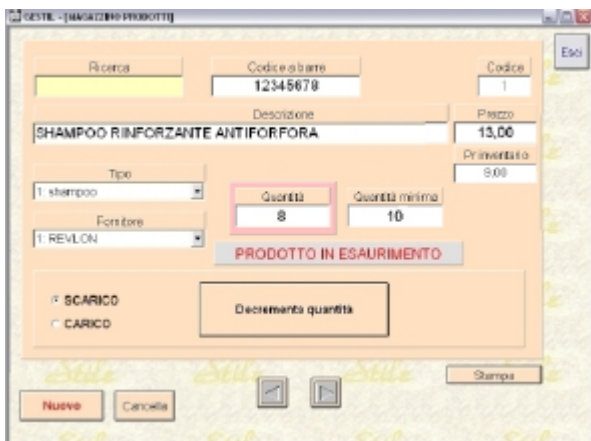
GESTIL - [MAGAZZINO PRODOTTI]

Esci

Ricerca

Codice a barre
12345678

Codice
1

Descrizione
SHAMPOO RINFORZANTE ANTIFORFORA

Prezzo
13,00

Pr.inventario
9,00

Tipo
1: shampoo

Fornitore
1: REVLON

Quantità
8

Quantità minima
10

PRODOTTO IN ESAURIMENTO

SCARICO
CARICO

Decrementa quantità

Stampa

Nuovo
Cancella